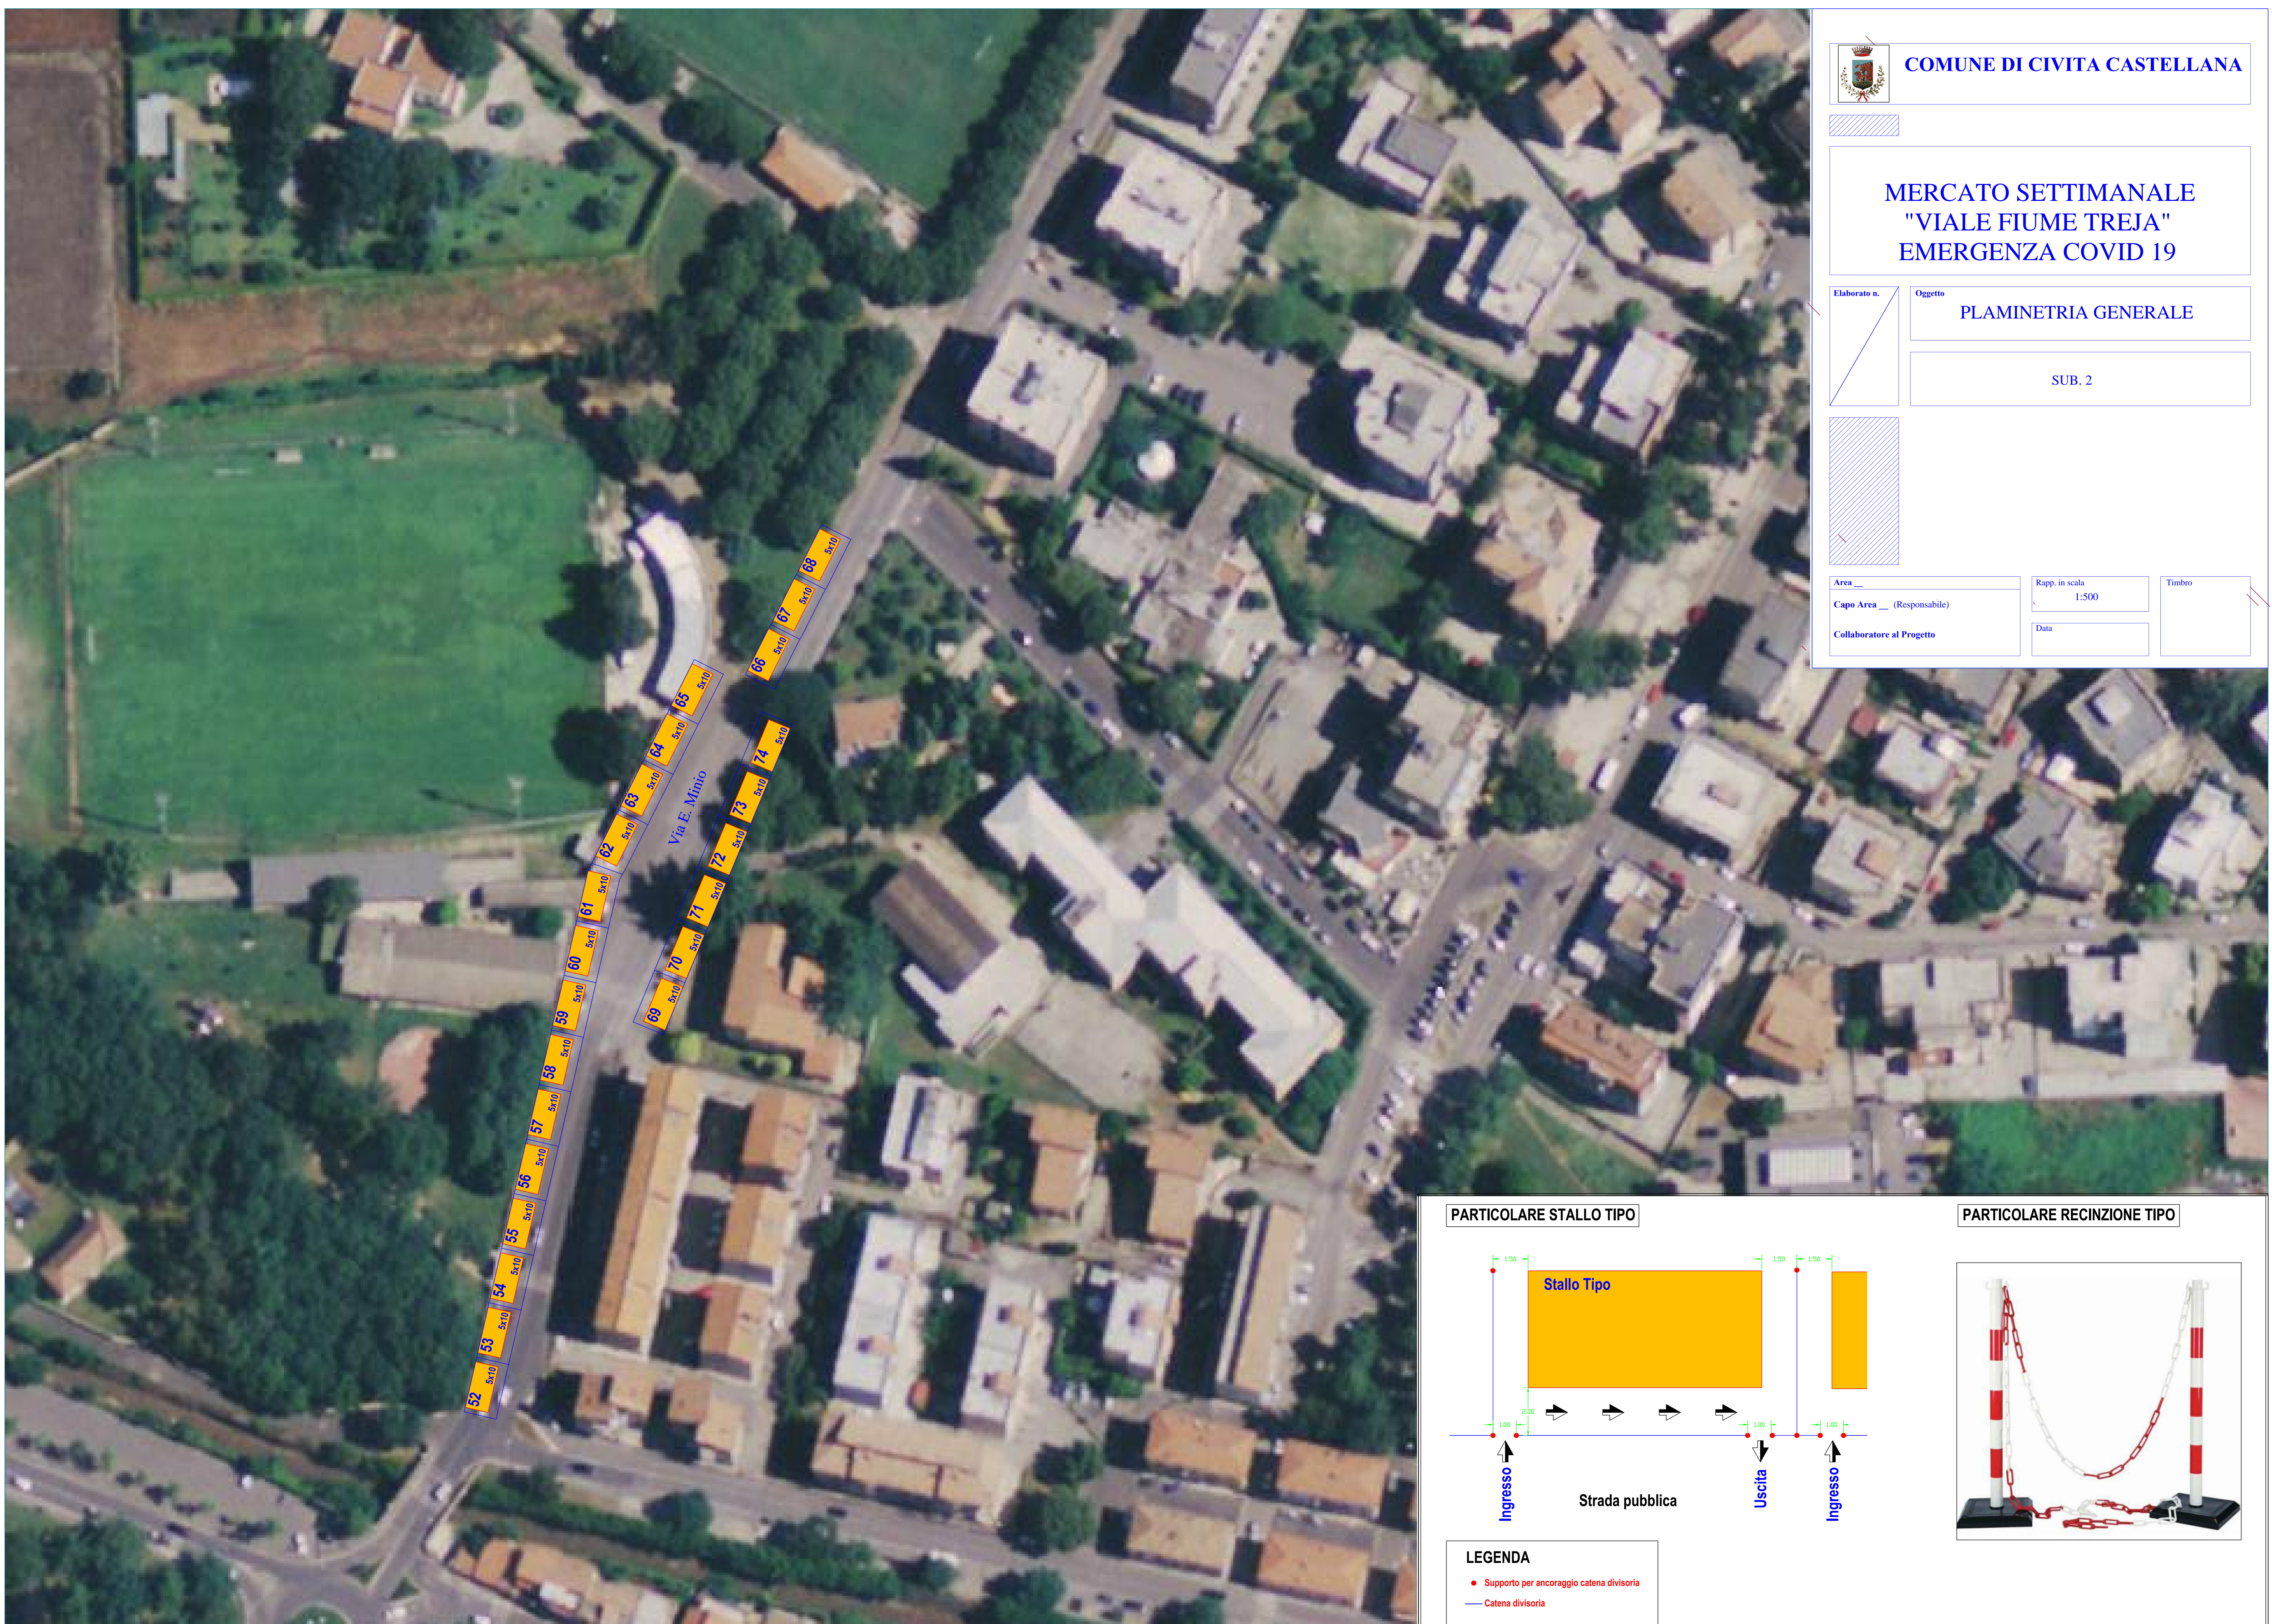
COMUNE DI CIVITA CASTELLANA

MERCATO SETTIMANALE
"VIALE FIUME TREJA"
EMERGENZA COVID 19

Elaborato n.

Oggetto
PLAMINETRIA GENERALE

SUB. 2

Area __
Capo Area __ (Responsabile)
Collaboratore al Progetto

Rapp. in scala
1:500

Data

Timbro

Via E. Minio

68 5x10
67 5x10
66 5x10
65 5x10
64 5x10
63 5x10
62 5x10
61 5x10
60 5x10
59 5x10
58 5x10
57 5x10
56 5x10
55 5x10
54 5x10
53 5x10
52 5x10
74 5x10
73 5x10
72 5x10
71 5x10
70 5x10
69 5x10

PARTICOLARE STALLO TIPO

Stallo Tipo

1.50
1.00
1.50
2.00
1.00
1.00
1.00

Ingresso
Strada pubblica
Uscita
Ingresso

PARTICOLARE RECINZIONE TIPO

LEGENDA
Supporto per ancoraggio catena divisoria
Catena divisoria